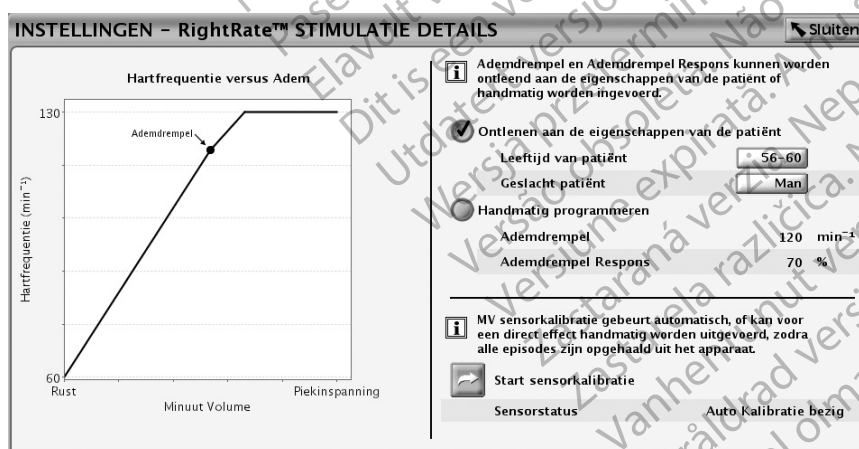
INSTELLINGEN – RightRate™ STIMULATIE DETAILS

Sluiten

Hartfrequentie versus Adem

130

Ademdrempel

Hartfrequentie (min⁻¹)

60

Rust

Piekinspanning

Minuut Volume

Ademdrempel en Ademdrempel Respons kunnen worden ontleend aan de eigenschappen van de patiënt of handmatig worden ingevoerd.

Ontlenen aan de eigenschappen van de patiënt

Leeftijd van patiënt 56–60

Geslacht patiënt Man

Handmatig programmeren

Ademdrempel 120 min⁻¹

Ademdrempel Respons 70 %

MV sensorkalibratie gebeurt automatisch, of kan voor een direct effect handmatig worden uitgevoerd, zodra alle episodes zijn opgehaald uit het apparaat.

Start sensorkalibratie

Sensorstatus Auto Kalibratie bezig

Dit is een verouderde versie. Niet gebruiken.
Elavult verzió. Ne használja!
Versão obsoleta. Não utilize.
Utdatert versjon. Skal ikke brukes.
Wersja przeterminowana. Nie używać.
Versiune expirată. A nu se utiliza.
Zastaraná verzia. Nepoužívať.
Zastarela različica. Ne uporabite.
Vanhentunut versio. Älä käytä.
Föråldrad version. Använd ej.